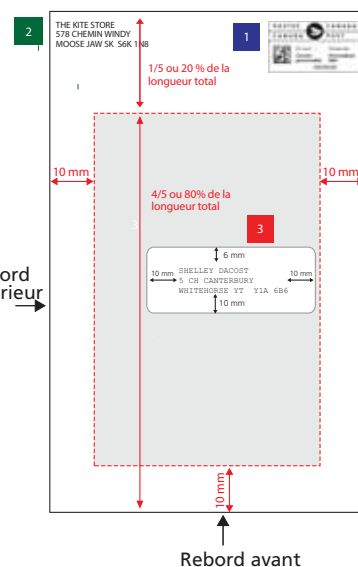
2

THE KITE STORE
578 CHEMIN WINDY
MOOSE JAW SK S6K 1N8

1

1/5 ou 20 % de la longueur total

10 mm

10 mm

4/5 ou 80% de la longueur total

3

3

6 mm

10 mm

SHELLEY DACOST
5 CH CANTERBURY
WHITEHORSE YT Y1A 6B6

10 mm

10 mm

ord
rieur

10 mm

Rebord avant